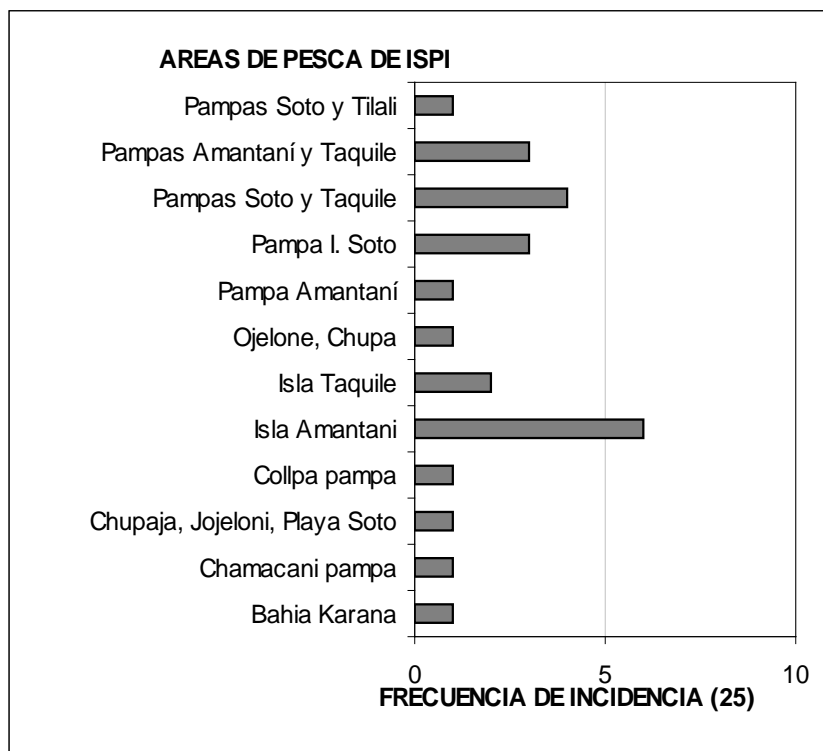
AREAS DE PESCA DE ISPI

Pampas Soto y Tilali
Pampas Amantaní y Taquile
Pampas Soto y Taquile
Pampa I. Soto
Pampa Amantaní
Ojelone, Chupa
Isla Taquile
Isla Amantani
Collpa pampa
Chupaja, Jojeloni, Playa Soto
Chamacani pampa
Bahia Karana

0
5
10

FRECUENCIA DE INCIDENCIA (25)